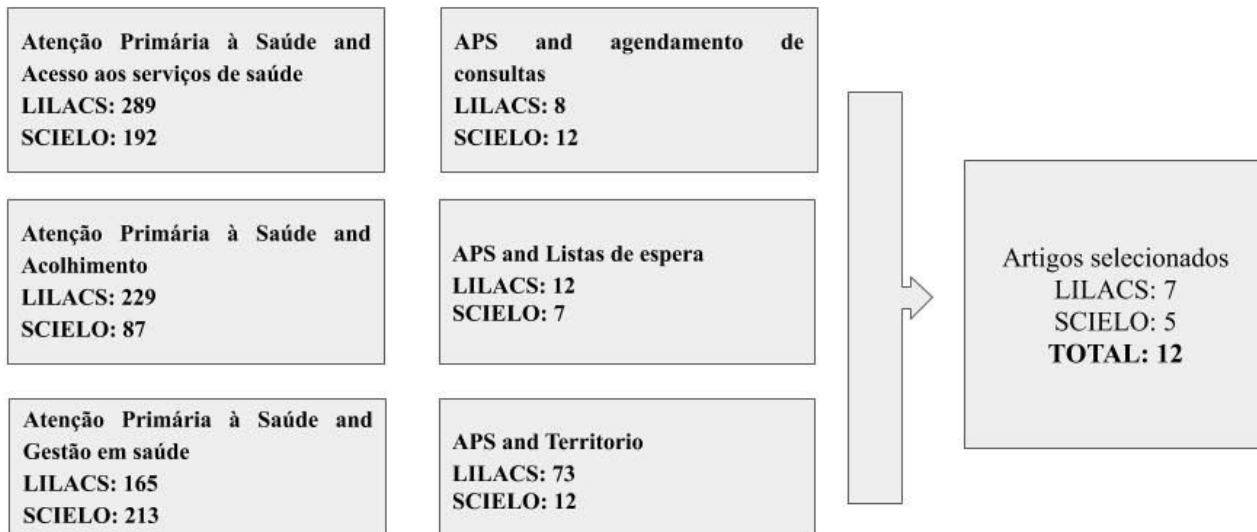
Atenção Primária à Saúde and Acesso aos serviços de saúde
LILACS: 289
SCIELO: 192

Atenção Primária à Saúde and Acolhimento
LILACS: 229
SCIELO: 87

Atenção Primária à Saúde and Gestão em saúde
LILACS: 165
SCIELO: 213

APS and agendamento de consultas
LILACS: 8
SCIELO: 12

APS and Listas de espera
LILACS: 12
SCIELO: 7

APS and Territorio
LILACS: 73
SCIELO: 12

Artigos selecionados
LILACS: 7
SCIELO: 5
TOTAL: 12